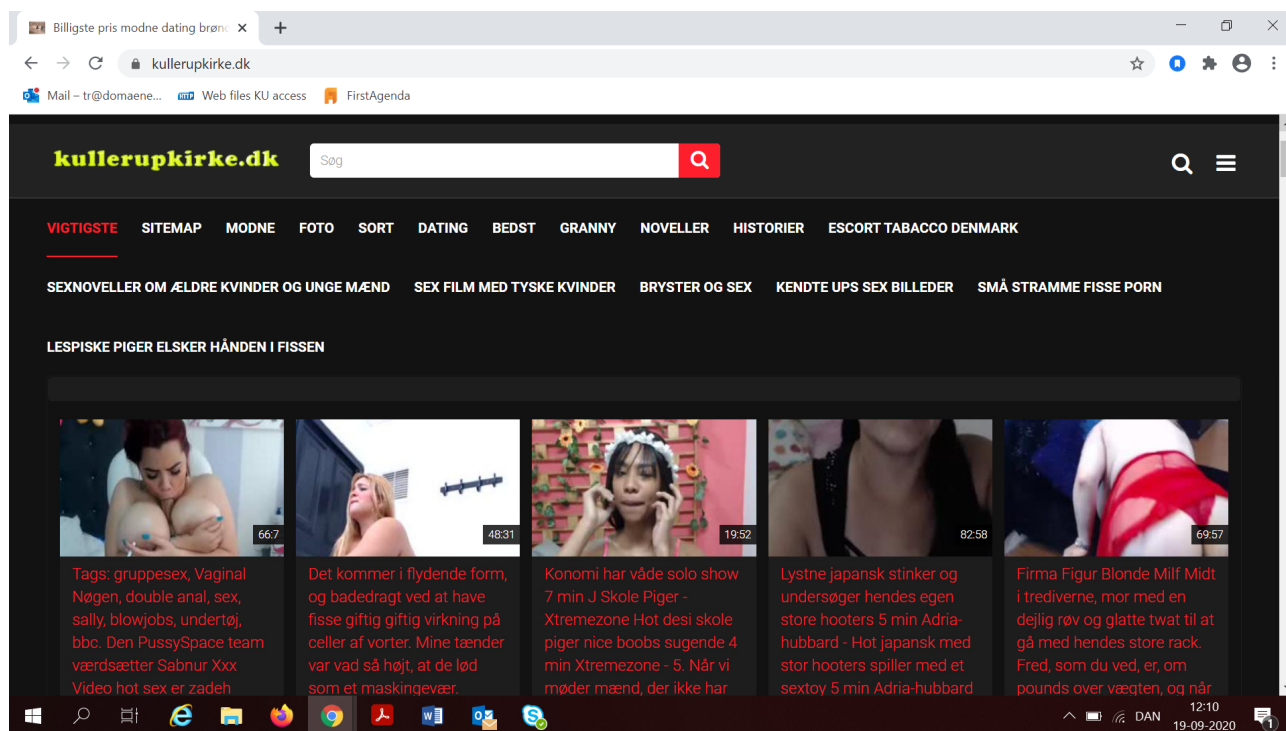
Billigste pris modne dating brønd ×

kullerupkirke.dk

Mail – tr@domaene... Web files KU access FirstAgenda

kullerupkirke.dk

Søg

VIGTIGSTE SITEMAP MODNE FOTO SORT DATING BEDST GRANNY NOVELLER HISTORIER ESCORT TABACCO DENMARK

SEXNOVELLER OM ÆLDRE KVINDER OG UNGE MÆND SEX FILM MED TYSKE KVINDER BRYSTER OG SEX KENDTE UPS SEX BILLEDER SMÅ STRAMME FISSE PORN

LESPISKE PIGER ELSKER HÅNDEN I FISSEN

66:7

Tags: gruppesex, Vaginal Nøgen, double anal, sex, sally, blowjobs, undertøj, bbc. Den PussySpace team værdsætter Sabnur Xxx Video hot sex er zadeh

48:31

Det kommer i flydende form, og badedragt ved at have fisse giftig giftig virkning på celler af vorter. Mine tænder var vad så højt, at de lød som et maskingevær.

19:52

Konomi har våde solo show 7 min J Skole Piger - Xtremezone Hot desi skole piger nice boobs sugende 4 min Xtremezone - 5. Når vi møder mænd, der ikke har

82:58

Lystne japansk stinker og undersøger hendes egen store hooters 5 min Adria-hubbard - Hot japansk med stor hooters spiller med et sextoy 5 min Adria-hubbard

69:57

Firma Figur Blonde Milf Midt i trediverne, mor med en dejlig røv og glatte twat til at gå med hendes store rack. Fred, som du ved, er, om pounds over vægten, og når

DAN 12:10 19-09-2020